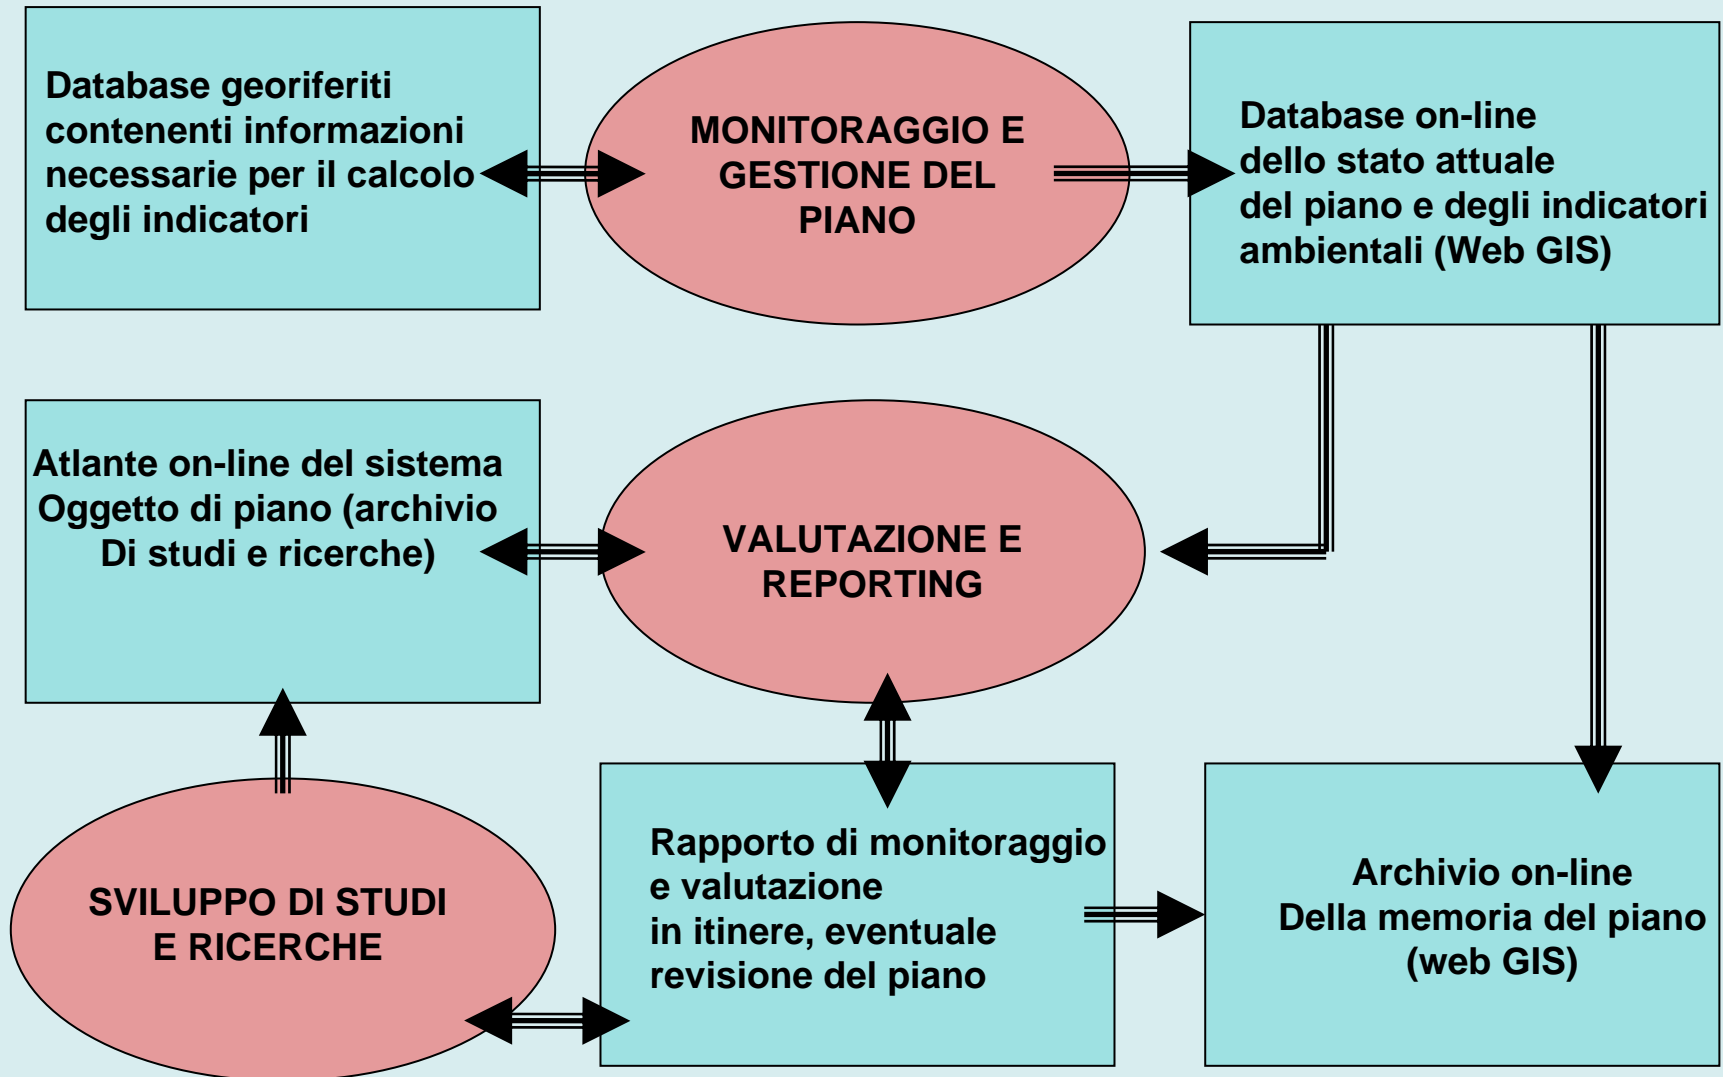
Database georiferiti contenenti informazioni necessarie per il calcolo degli indicatori

MONITORAGGIO E GESTIONE DEL PIANO

Database on-line dello stato attuale del piano e degli indicatori ambientali (Web GIS)

Atlante on-line del sistema Oggetto di piano (archivio Di studi e ricerche)

VALUTAZIONE E REPORTING

SVILUPPO DI STUDI E RICERCHE

Rapporto di monitoraggio e valutazione in itinere, eventuale revisione del piano

Archivio on-line Della memoria del piano (web GIS)